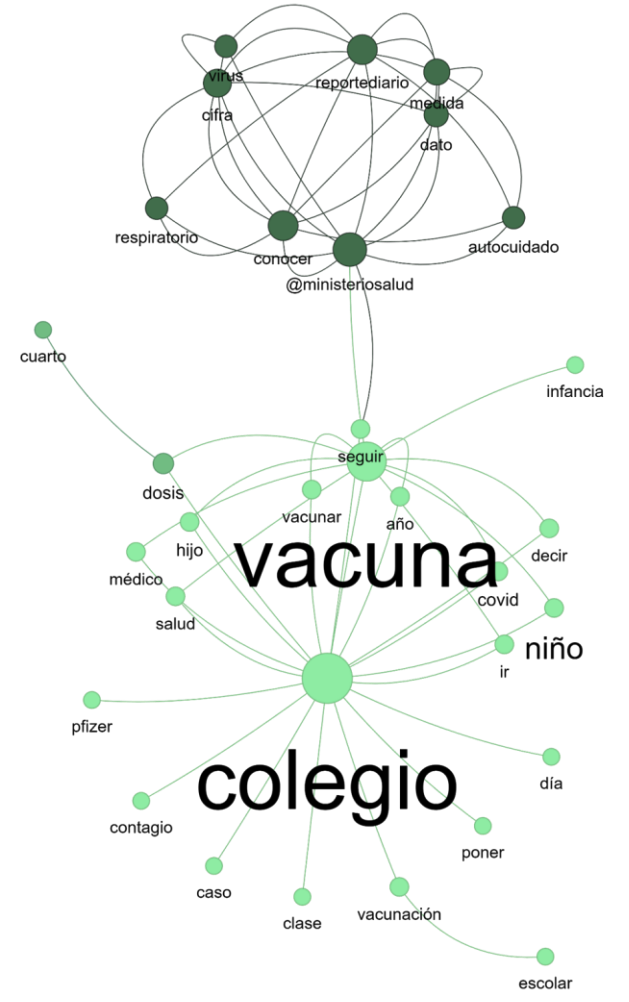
virus
cifra
reportediario
medida
dato
respiratorio
conocer
@ministeriosalud
autocuidado
cuarto
infancia
seguir
dosis
vacunar
año
hijo
decir
médico
vacuna
covid
salud
niño
ir
pfizer
colegio
día
contagio
poner
caso
clase
vacunación
escolar